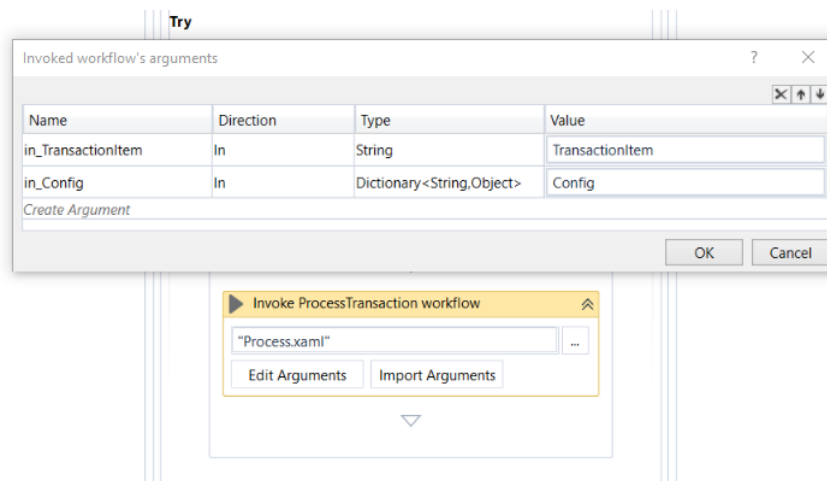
Try

Invoked workflow's arguments

?

| Name | Direction | Type | Value |
|---|---|---|---|
| in_TransactionItem | In | String | TransactionItem |
| in_Config | In | Dictionary<String,Object> | Config |

Create Argument

OK Cancel

Invoke ProcessTransaction workflow

"Process.xaml"

...

Edit Arguments Import Arguments